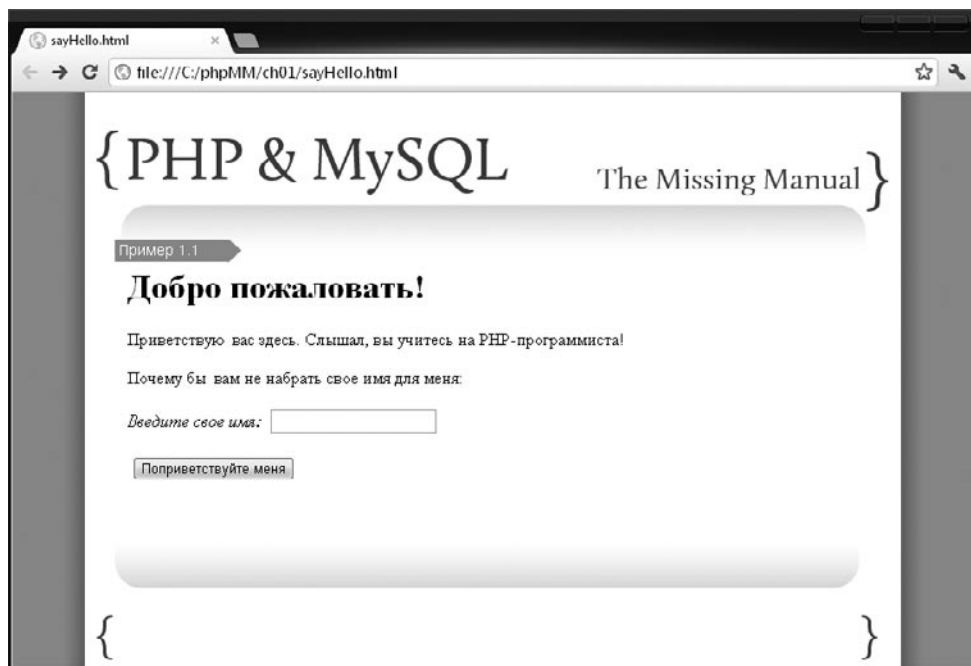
sayHello.html ×

file:///C:/phpMM/ch01/sayHello.html

{PHP & MySQL The Missing Manual}

Пример 1.1

Добро пожаловать!

Приветствую вас здесь. Слышал, вы учитесь на PHP-программиста!

Почему бы вам не набрать свое имя для меня:

Введите свое имя:

Поприветствуйте меня

{ }